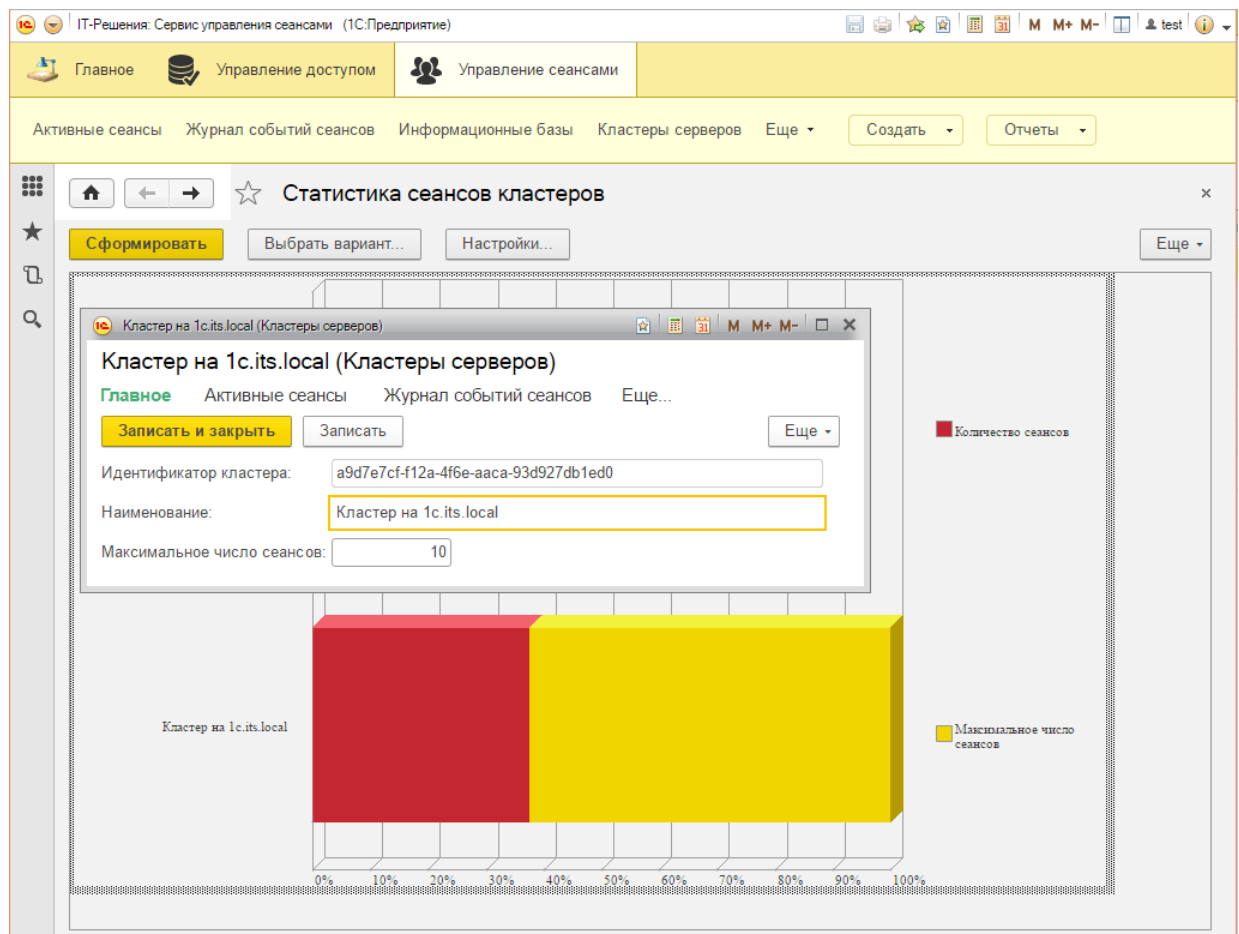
IT-Решения: Сервис управления сеансами (1С:Предприятие)

M M+ M- test

Главное
Управление доступом
Управление сеансами

Активные сеансы
Журнал событий сеансов
Информационные базы
Кластеры серверов
Еще
Создать
Отчеты

Статистика сеансов кластеров

Сформировать
Выбрать вариант...
Настройки...
Еще

Кластер на 1c.its.local (Кластеры серверов)

M M+ M-

Кластер на 1c.its.local (Кластеры серверов)

Главное
Активные сеансы
Журнал событий сеансов
Еще...

Записать и закрыть
Записать
Еще

Идентификатор кластера: a9d7e7cf-f12a-4f6e-aaca-93d927db1ed0
Наименование: Кластер на 1c.its.local
Максимальное число сеансов: 10

Количество сеансов

Кластер на 1c.its.local

Максимальное число сеансов

0% 10% 20% 30% 40% 50% 60% 70% 80% 90% 100%